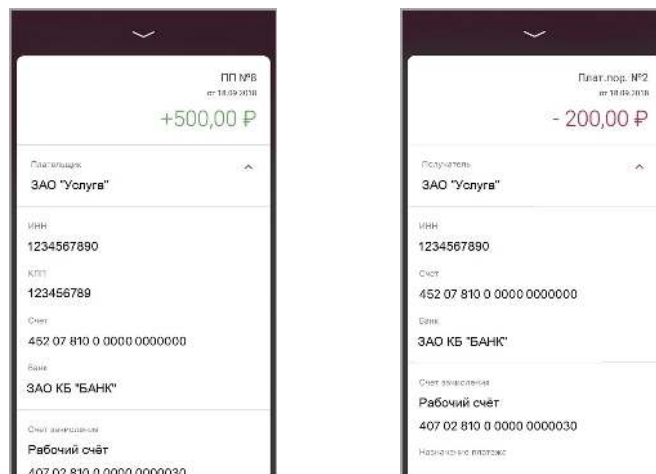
ПП №8
от 18.09.2018
+500,00 ₽

Плательщик
ЗАО "Услуга"

ИНН
1234567890

КПП
123456789

Счет
452 07 810 0 0000 0000000

Банк
ЗАО КБ "БАНК"

Счет зачисления
Рабочий счёт
407 02 810 0 0000 0000030

Плат.пор. №2
от 18.09.2018
- 200,00 ₽

Получатель
ЗАО "Услуга"

ИНН
1234567890

Счет
452 07 810 0 0000 0000000

Банк
ЗАО КБ "БАНК"

Счет зачисления
Рабочий счёт
407 02 810 0 0000 0000030

Назначение платежа